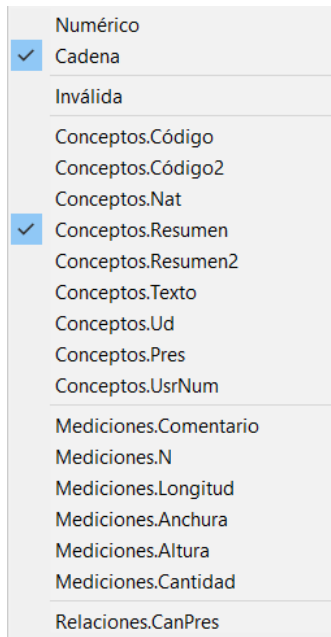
Numérico
Cadena
Inválida
Conceptos.Código
Conceptos.Código2
Conceptos.Nat
Conceptos.Resumen
Conceptos.Resumen2
Conceptos.Texto
Conceptos.Ud
Conceptos.Pres
Conceptos.UsrNum
Mediciones.Comentario
Mediciones.N
Mediciones.Longitud
Mediciones.Anchura
Mediciones.Altura
Mediciones.Cantidad
Relaciones.CanPres